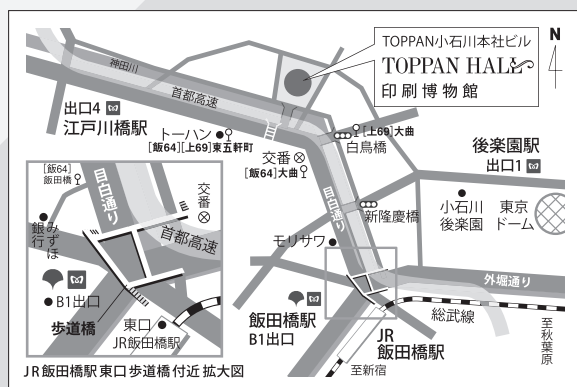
TOPPAN小石川本社ビル
TOPPAN HALL
印刷博物館
N
神田川
首都高速
出口4
江戸川橋駅
トーハン
[飯64][上69]東五軒町
[上69]大曲
白鳥橋
交番
[飯64]大曲
後楽園駅
出口1
[飯64]
飯田橋
目白通り
交番
銀杏並木
みずほ
首都高速
目白通り
新隆慶橋
小石川後楽園
東京ドーム
モリサワ
外堀通り
B1出口
歩道橋
東口
JR飯田橋駅
飯田橋駅
B1出口
JR
飯田橋駅
総武線
至秋葉原
至新宿
JR飯田橋駅東口歩道橋付近拡大図